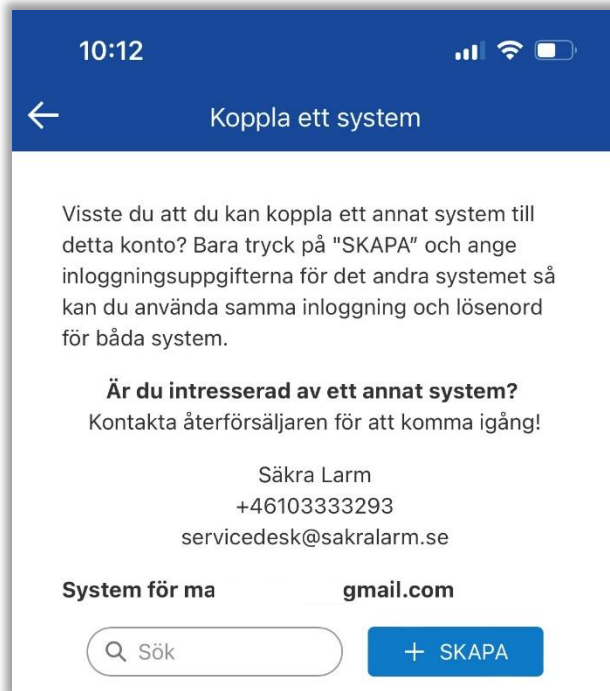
10:12

Koppla ett system

Visste du att du kan koppla ett annat system till detta konto? Bara tryck på "SKAPA" och ange inloggningsuppgifterna för det andra systemet så kan du använda samma inloggning och lösenord för båda system.

**Är du intresserad av ett annat system?**
Kontakta återförsäljaren för att komma igång!

Säkra Larm
+46103333293
servicedesk@sakralarm.se

**System för ma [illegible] gmail.com**

Sök

+ SKAPA